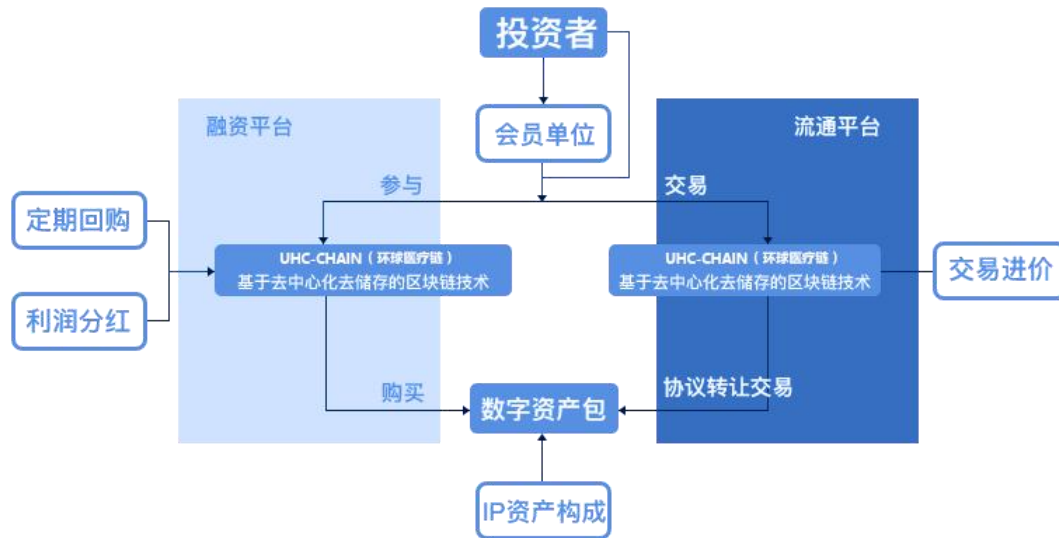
投资者

会员单位

融资平台

流通平台

参与

交易

定期回购

利润分红

UHC-CHAIN（环球医疗链）
基于去中心化去储存的区块链技术

UHC-CHAIN（环球医疗链）
基于去中心化去储存的区块链技术

交易进价

购买

协议转让交易

数字资产包

IP资产构成